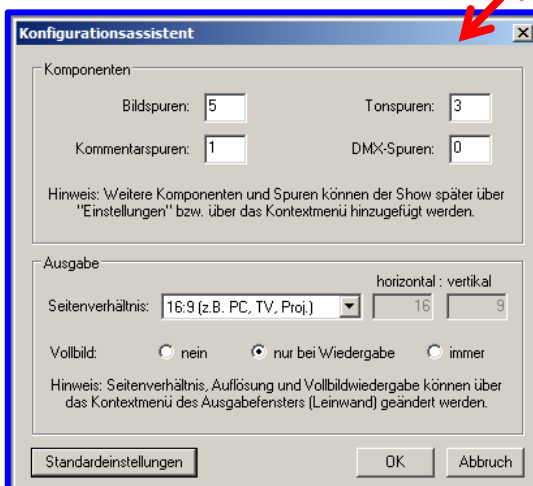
Konfigurationsassistent

Komponenten

Bildspuren: 5

Tonspuren: 3

Kommentarspuren: 1

DMX-Spuren: 0

Hinweis: Weitere Komponenten und Spuren können der Show später über "Einstellungen" bzw. über das Kontextmenü hinzugefügt werden.

Ausgabe

horizontal : vertikal

Seitenverhältnis: 16:9 (z.B. PC, TV, Proj.) 16 9

Vollbild: nein nur bei Wiedergabe immer

Hinweis: Seitenverhältnis, Auflösung und Vollbildwiedergabe können über das Kontextmenü des Ausgabefensters (Leinwand) geändert werden.

Standardeinstellungen

OK

Abbruch